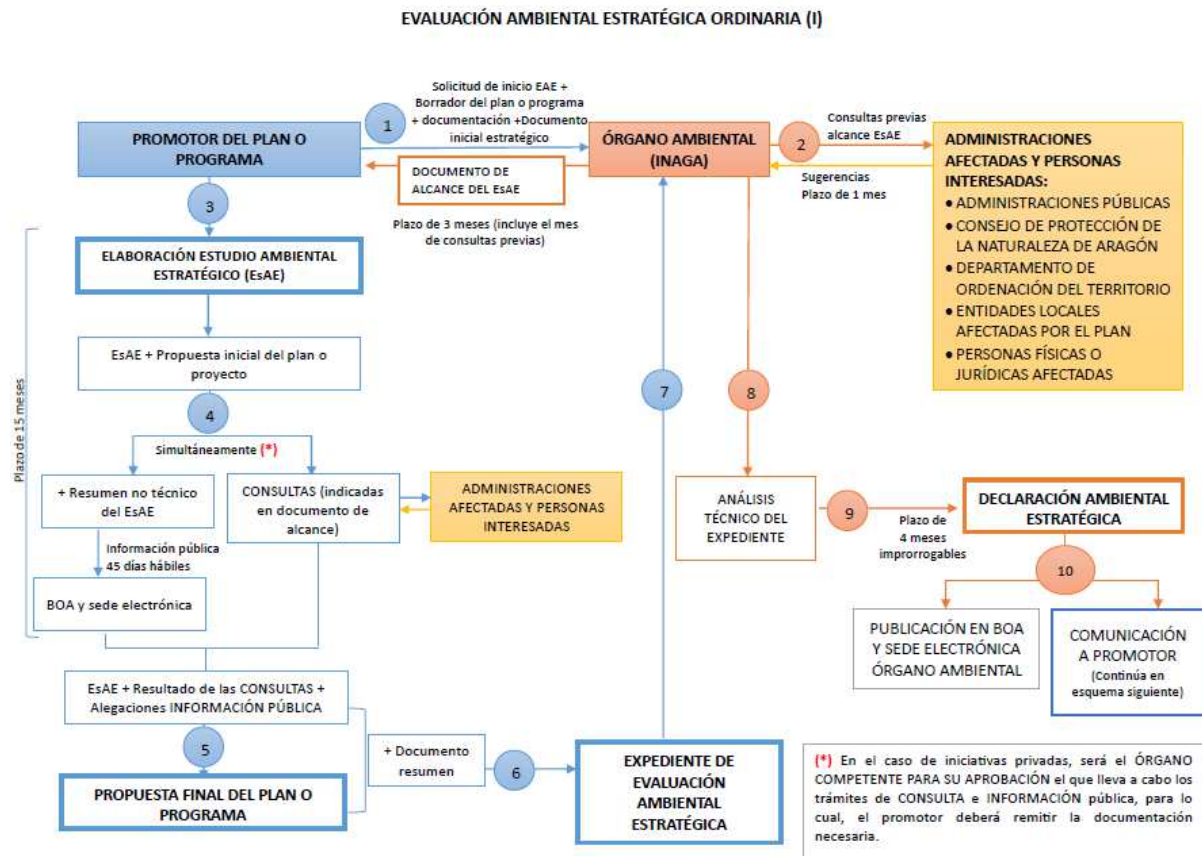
EVALUACIÓN AMBIENTAL ESTRATÉGICA ORDINARIA (I)

PROMOTOR DEL PLAN O PROGRAMA

1

Solicitud de inicio EAE + Borrador del plan o programa + documentación +Documento inicial estratégico

ÓRGANO AMBIENTAL (INAGA)

2

Consultas previas alcance EsAE

Sugerencias Plazo de 1 mes

ADMINISTRACIONES AFECTADAS Y PERSONAS INTERESADAS:
• ADMINISTRACIONES PÚBLICAS
• CONSEJO DE PROTECCIÓN DE LA NATURALEZA DE ARAGÓN
• DEPARTAMENTO DE ORDENACIÓN DEL TERRITORIO
• ENTIDADES LOCALES AFECTADAS POR EL PLAN
• PERSONAS FÍSICAS O JURÍDICAS AFECTADAS

DOCUMENTO DE ALCANCE DEL EsAE

Plazo de 3 meses (incluye el mes de consultas previas)

3

ELABORACIÓN ESTUDIO AMBIENTAL ESTRATÉGICO (EsAE)

Plazo de 15 meses

EsAE + Propuesta inicial del plan o proyecto

4

Simultáneamente (*)

+ Resumen no técnico del EsAE

Información pública 45 días hábiles

BOA y sede electrónica

CONSULTAS (indicadas en documento de alcance)

ADMINISTRACIONES AFECTADAS Y PERSONAS INTERESADAS

7

8

ANÁLISIS TÉCNICO DEL EXPEDIENTE

9

Plazo de 4 meses improrrogables

DECLARACIÓN AMBIENTAL ESTRATÉGICA

10

PUBLICACIÓN EN BOA Y SEDE ELECTRÓNICA ÓRGANO AMBIENTAL

COMUNICACIÓN A PROMOTOR (Continúa en esquema siguiente)

EsAE + Resultado de las CONSULTAS + Alegaciones INFORMACIÓN PÚBLICA

5

PROPUESTA FINAL DEL PLAN O PROGRAMA

+ Documento resumen

6

EXPEDIENTE DE EVALUACIÓN AMBIENTAL ESTRATÉGICA

(*) En el caso de iniciativas privadas, será el ÓRGANO COMPETENTE PARA SU APROBACIÓN el que lleva a cabo los trámites de CONSULTA e INFORMACIÓN pública, para lo cual, el promotor deberá remitir la documentación necesaria.